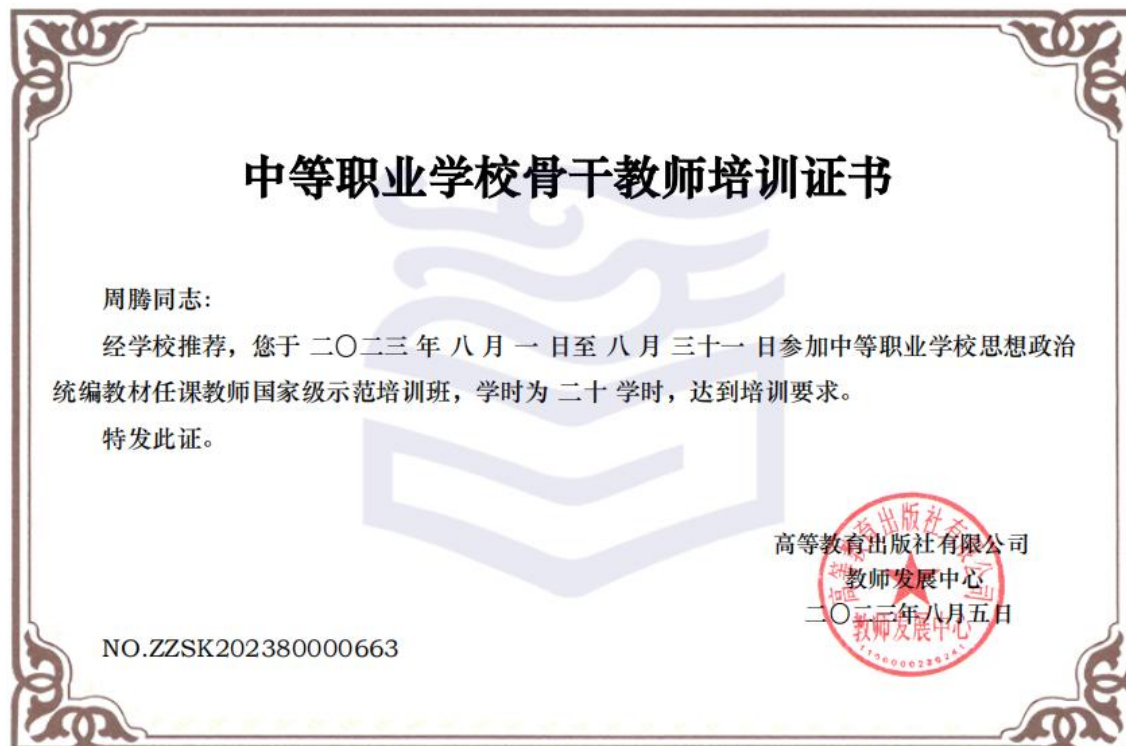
中等职业学校骨干教师培训证书

周腾同志:

经学校推荐，您于 二〇二三 年 八 月 一 日至 八 月 三十一 日参加中等职业学校思想政治统编教材任课教师国家级示范培训班，学时为 二十 学时，达到培训要求。

特发此证。

高等教育出版社有限公司
教师发展中心
二〇二三年八月五日

高等教育出版社有限公司 教师发展中心

NO.ZZSK202380000663